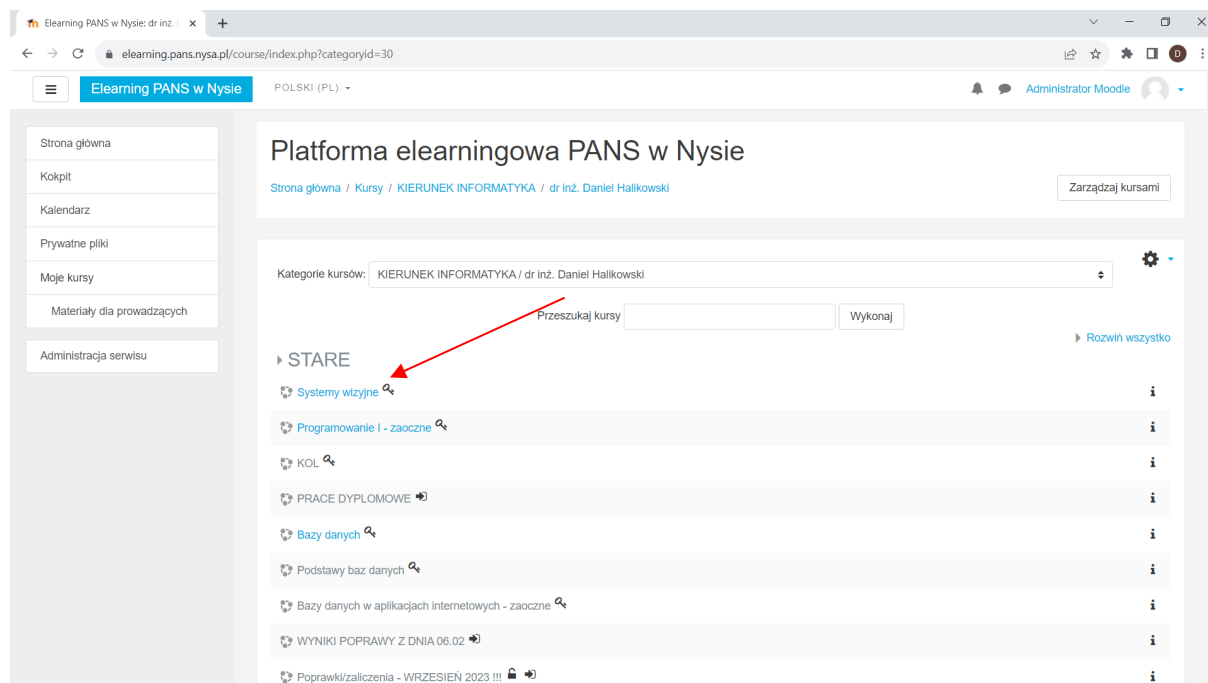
Elearning PANS w Nysie: dr inż. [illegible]
elearning.pans.nysa.pl/course/index.php?categoryid=30
Elearning PANS w Nysie
POLSKI (PL)
Administrator Moodle
Strona główna
Kokpit
Kalendarz
Prywatne pliki
Moje kursy
Materiały dla prowadzących
Administracja serwisu
Platforma elearningowa PANS w Nysie
Strona główna / Kursy / KIERUNEK INFORMATYKA / dr inż. Daniel Halikowski
Zarządzaj kursami
Kategorie kursów: KIERUNEK INFORMATYKA / dr inż. Daniel Halikowski
Przeszukaj kursy
Wykonaj
Rozwiń wszystko
STARE
Systemy wizyjne
Programowanie I - zaoczne
KOL
PRACE DYPLOMOWE
Bazy danych
Podstawy baz danych
Bazy danych w aplikacjach internetowych - zaoczne
WYNIKI POPRAWY Z DNIA 06.02
Poprawki/zaliczenia - WRZESIEŃ 2023 !!!